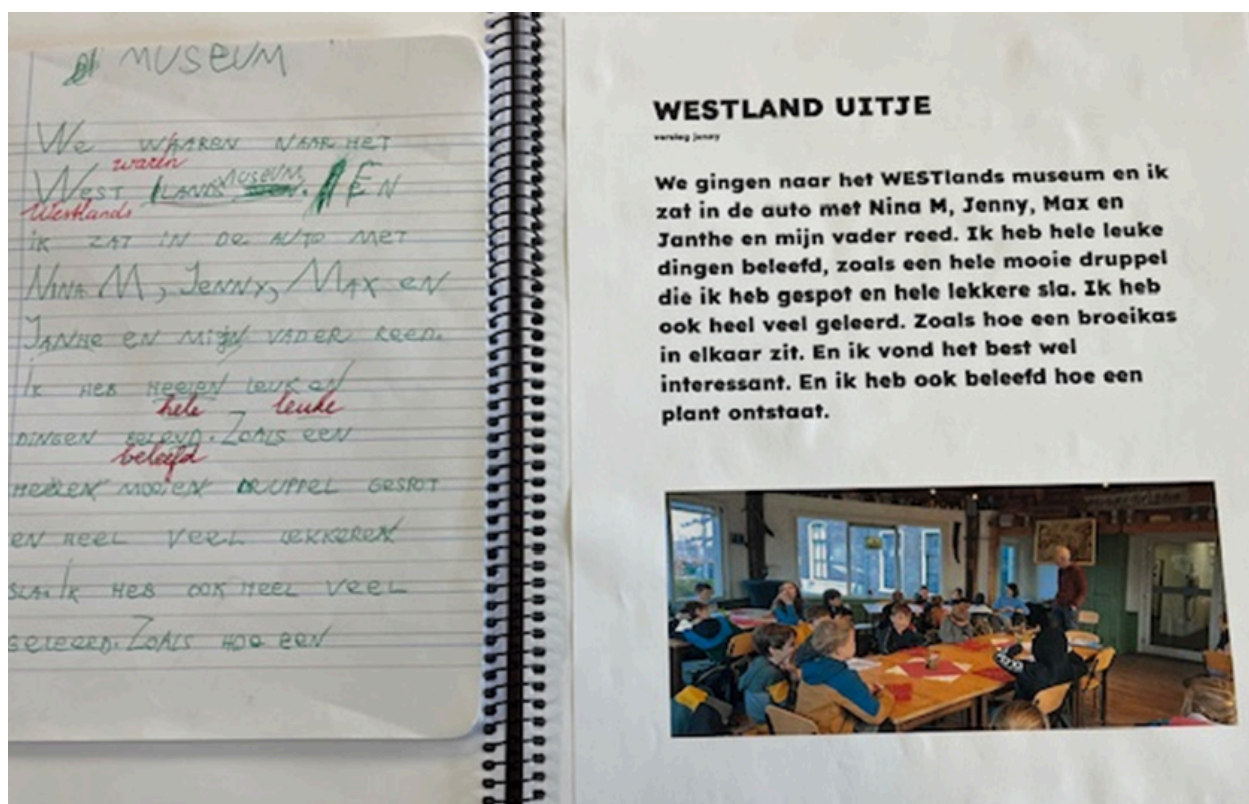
MUSEUM

We WAAREN NAAR HET waren WEST LANDS MUSEUM. EN Westlands IK ZAT IN DE AUTO MET NINA M, JENNY, MAX EN JANHE EN MIJN VADER REED. IK HEB HEELEN LEUKEN hele leuke DINGEN BELEVD. ZOALS EEN beleefd HEELEN MOOIEN DRUPPEL GESPOT EN HEEL VEEL LEKKEREN SLA. IK HEB OOK HEEL VEEL GELEERD. ZOALS HOE EEN

WESTLAND UITJE

verslag Jenny

We gingen naar het WESTlands museum en ik zat in de auto met Nina M, Jenny, Max en Janthe en mijn vader reed. Ik heb hele leuke dingen beleefd, zoals een hele mooie druppel die ik heb gespot en hele lekkere sla. Ik heb ook heel veel geleerd. Zoals hoe een broeikas in elkaar zit. En ik vond het best wel interessant. En ik heb ook beleefd hoe een plant ontstaat.